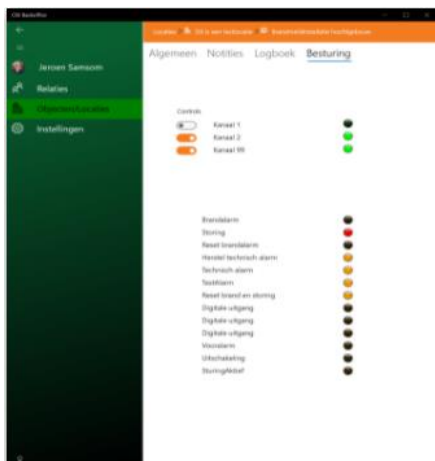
CSI BackOffice

Jeroen Samsom
Relaties
Objecten/Locaties
Instellingen

Locaties | Dit is een testlocatie | Brandmeldcentrale hoofdgebouw

Algemeen Notities Logboek Besturing

Controls
Kanaal 1
Kanaal 2
Kanaal 99

Brandalarm
Storing
Reset brandalarm
Herstel technisch alarm
Technisch alarm
Testalarm
Reset brand en storing
Digitale uitgang
Digitale uitgang
Digitale uitgang
Vooralarm
Uitschakeling
StoringAkbel